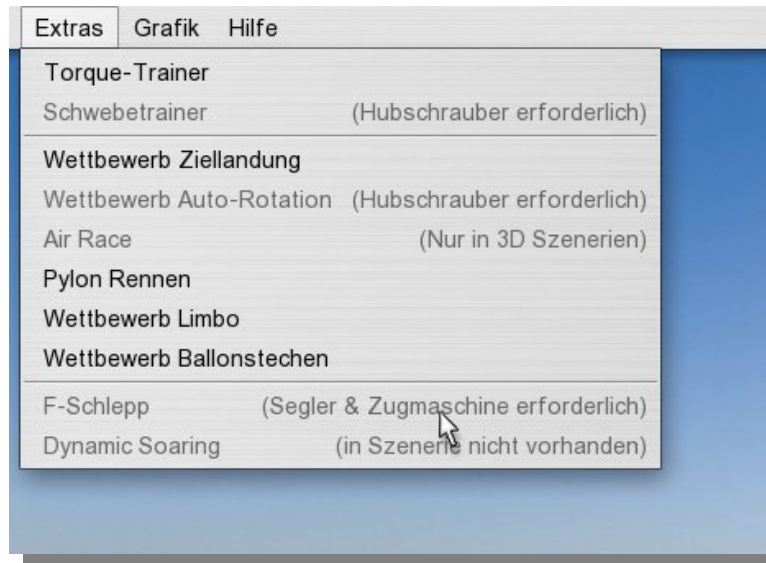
Extras Grafik Hilfe

Torque-Trainer
Schwebetrainer (Hubschrauber erforderlich)

Wettbewerb Ziellandung
Wettbewerb Auto-Rotation (Hubschrauber erforderlich)
Air Race (Nur in 3D Szenerien)
Pylon Rennen
Wettbewerb Limbo
Wettbewerb Ballonstechen

F-Schlepp (Segler & Zugmaschine erforderlich)
Dynamic Soaring (in Szenerie nicht vorhanden)